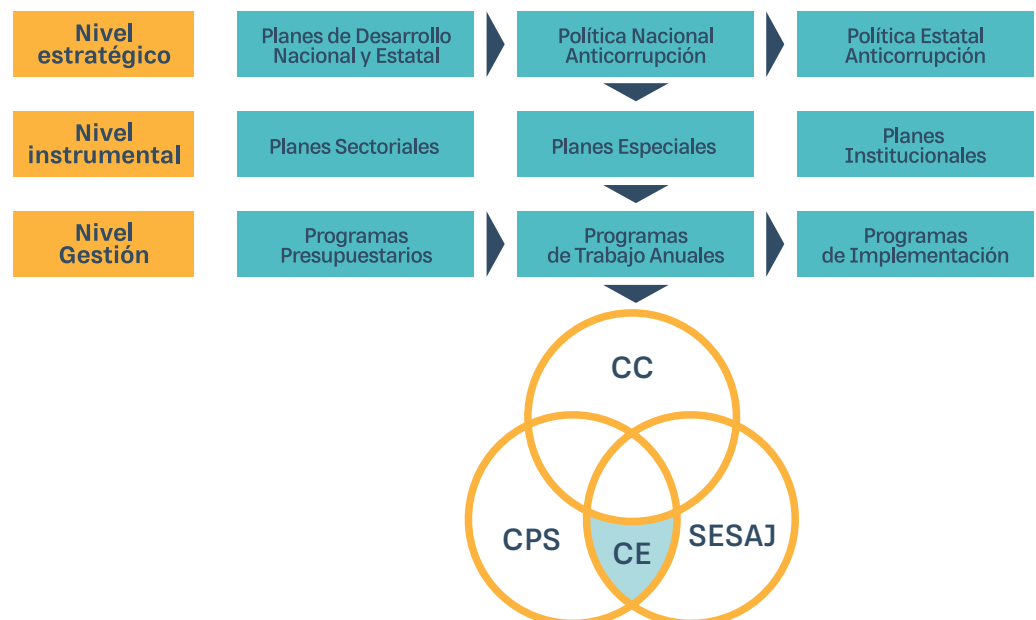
Nivel estratégico

Planes de Desarrollo Nacional y Estatal

Política Nacional Anticorrupción

Política Estatal Anticorrupción

Nivel instrumental

Planes Sectoriales

Planes Especiales

Planes Institucionales

Nivel Gestión

Programas Presupuestarios

Programas de Trabajo Anuales

Programas de Implementación

CC

CPS

CE

SESAJ